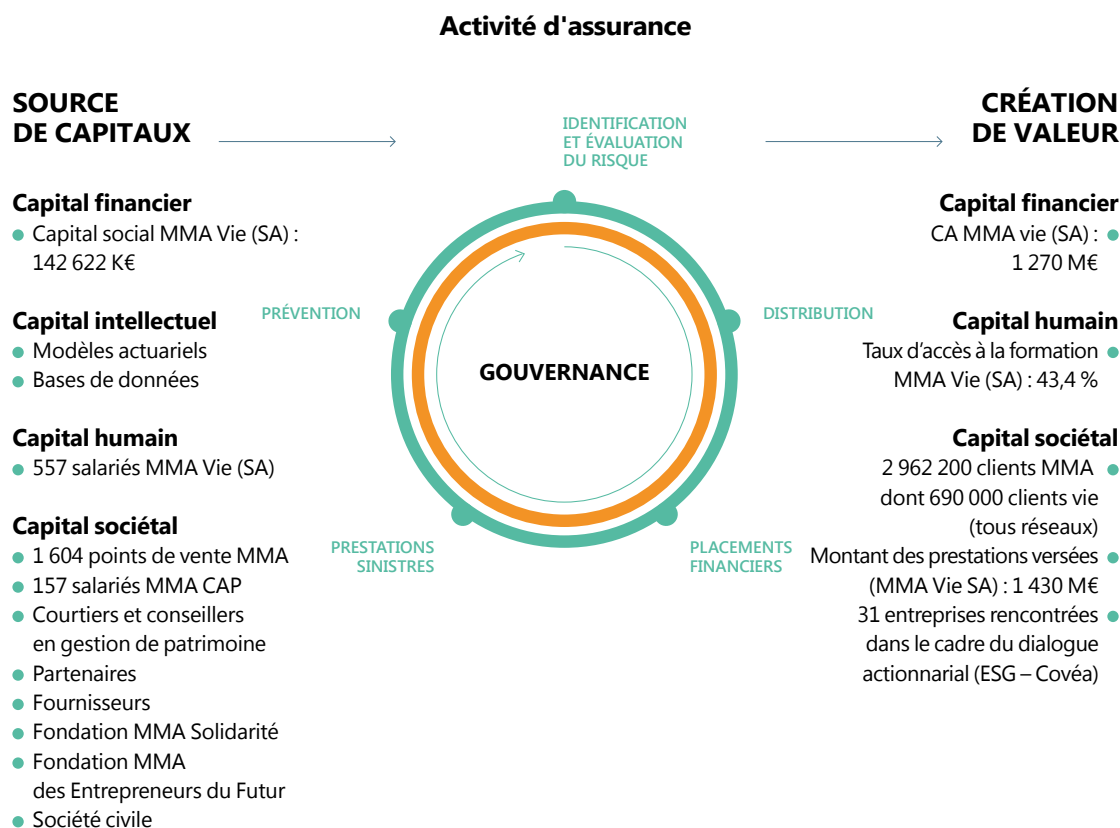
Activité d'assurance

SOURCE DE CAPITAUX

Capital financier
- Capital social MMA Vie (SA) : 142 622 K€

Capital intellectuel
- Modèles actuariels
- Bases de données

Capital humain
- 557 salariés MMA Vie (SA)

Capital sociétal
- 1 604 points de vente MMA
- 157 salariés MMA CAP
- Courtiers et conseillers en gestion de patrimoine
- Partenaires
- Fournisseurs
- Fondation MMA Solidarité
- Fondation MMA des Entrepreneurs du Futur
- Société civile

IDENTIFICATION ET ÉVALUATION DU RISQUE

DISTRIBUTION

PLACEMENTS FINANCIERS

PRESTATIONS SINISTRES

PRÉVENTION

GOUVERNANCE

CRÉATION DE VALEUR

Capital financier
CA MMA vie (SA) : 1 270 M€

Capital humain
Taux d'accès à la formation MMA Vie (SA) : 43,4 %

Capital sociétal
2 962 200 clients MMA dont 690 000 clients vie (tous réseaux)
Montant des prestations versées (MMA Vie SA) : 1 430 M€
31 entreprises rencontrées dans le cadre du dialogue actionnarial (ESG – Covéa)